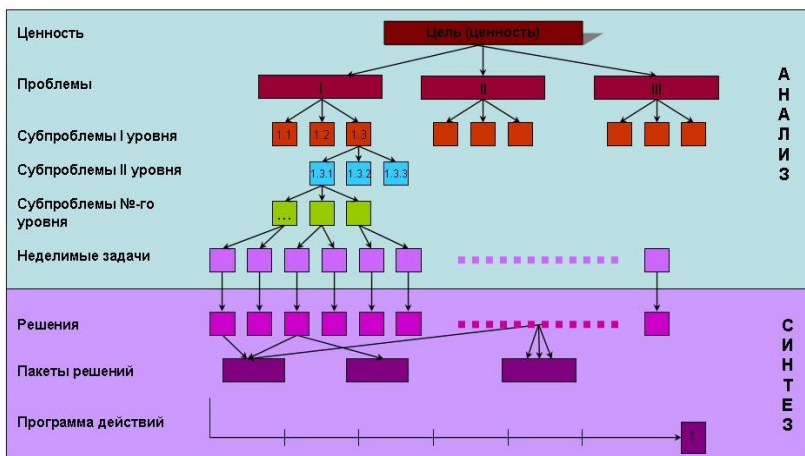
Ценность

Цель (ценность)

Проблемы

I

II

III

Субпроблемы I уровня

1.1

1.2

1.3

Субпроблемы II уровня

1.3.1

1.3.2

1.3.3

Субпроблемы №-го уровня

…

Неделимые задачи

Решения

Пакеты решений

Программа действий

t

А Н А Л И З

С И Н Т Е З